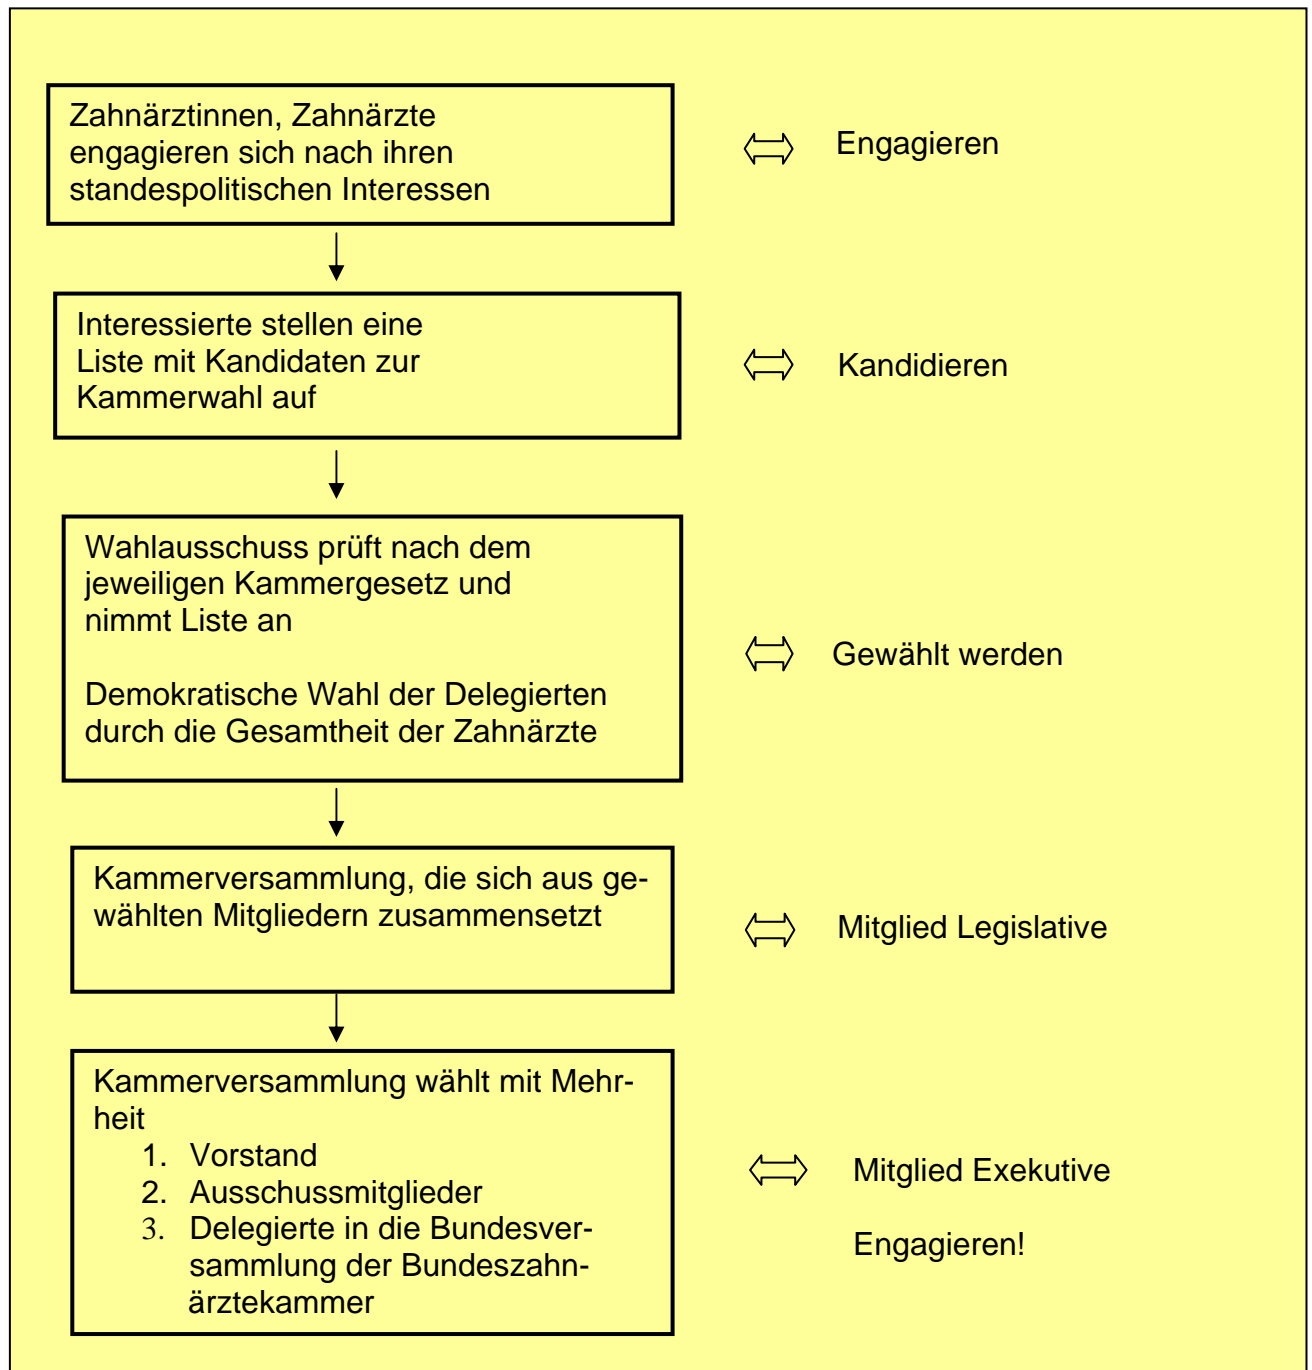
Zahnärztinnen, Zahnärzte engagieren sich nach ihren standespolitischen Interessen

⟺ Engagieren

Interessierte stellen eine Liste mit Kandidaten zur Kammerwahl auf

⟺ Kandidieren

Wahlausschuss prüft nach dem jeweiligen Kammergesetz und nimmt Liste an

Demokratische Wahl der Delegierten durch die Gesamtheit der Zahnärzte

⟺ Gewählt werden

Kammerversammlung, die sich aus gewählten Mitgliedern zusammensetzt

⟺ Mitglied Legislative

Kammerversammlung wählt mit Mehrheit
1. Vorstand
2. Ausschussmitglieder
3. Delegierte in die Bundesversammlung der Bundeszahnärztekammer

⟺ Mitglied Exekutive

Engagieren!